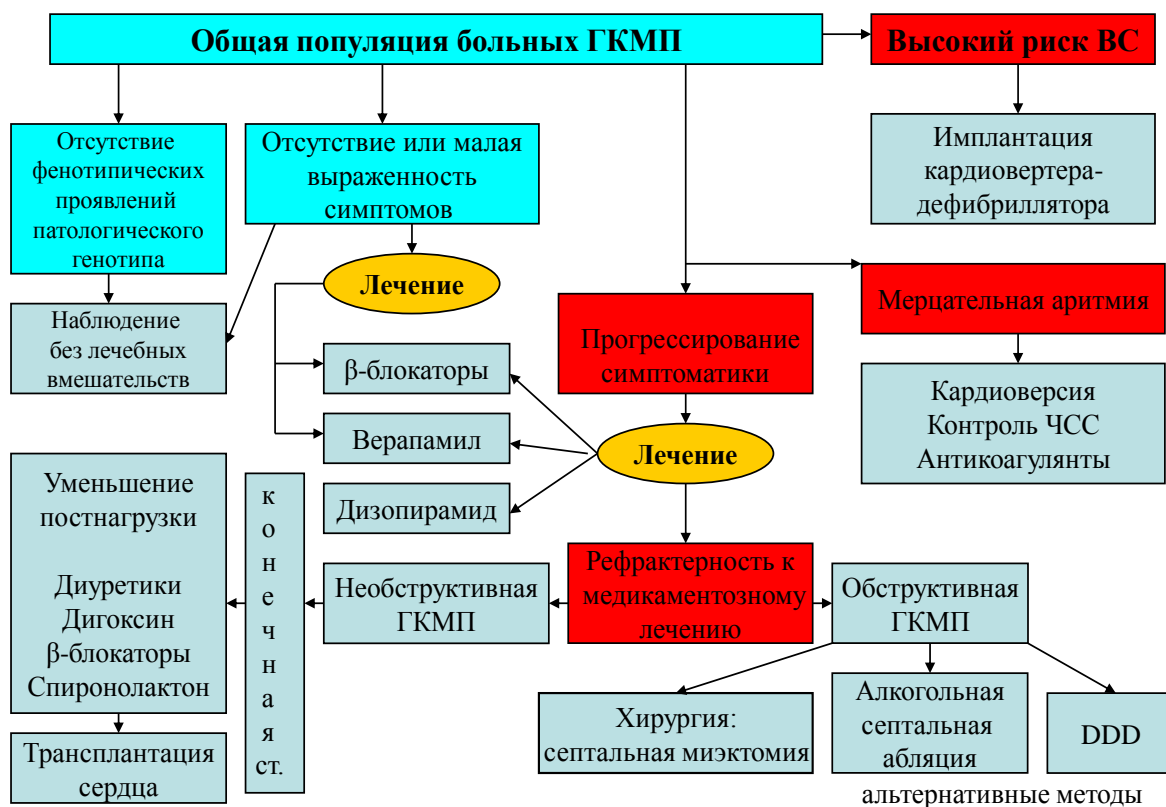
Общая популяция больных ГКМП

Высокий риск ВС

Имплантация кардиовертера-дефибриллятора

Отсутствие фенотипических проявлений патологического генотипа

Отсутствие или малая выраженность симптомов

Наблюдение без лечебных вмешательств

Лечение

β-блокаторы

Верапамил

Дизопирамид

Прогрессирование симптоматики

Мерцательная аритмия

Кардиоверсия
Контроль ЧСС
Антикоагулянты

Лечение

Уменьшение постнагрузки

Диуретики
Дигоксин
β-блокаторы
Спиронолактон

Трансплантация сердца

к о н е ч н а я ст.

Необструктивная ГКМП

Рефрактерность к медикаментозному лечению

Обструктивная ГКМП

Хирургия: септальная миэктомия

Алкогольная септальная абляция

DDD

альтернативные методы